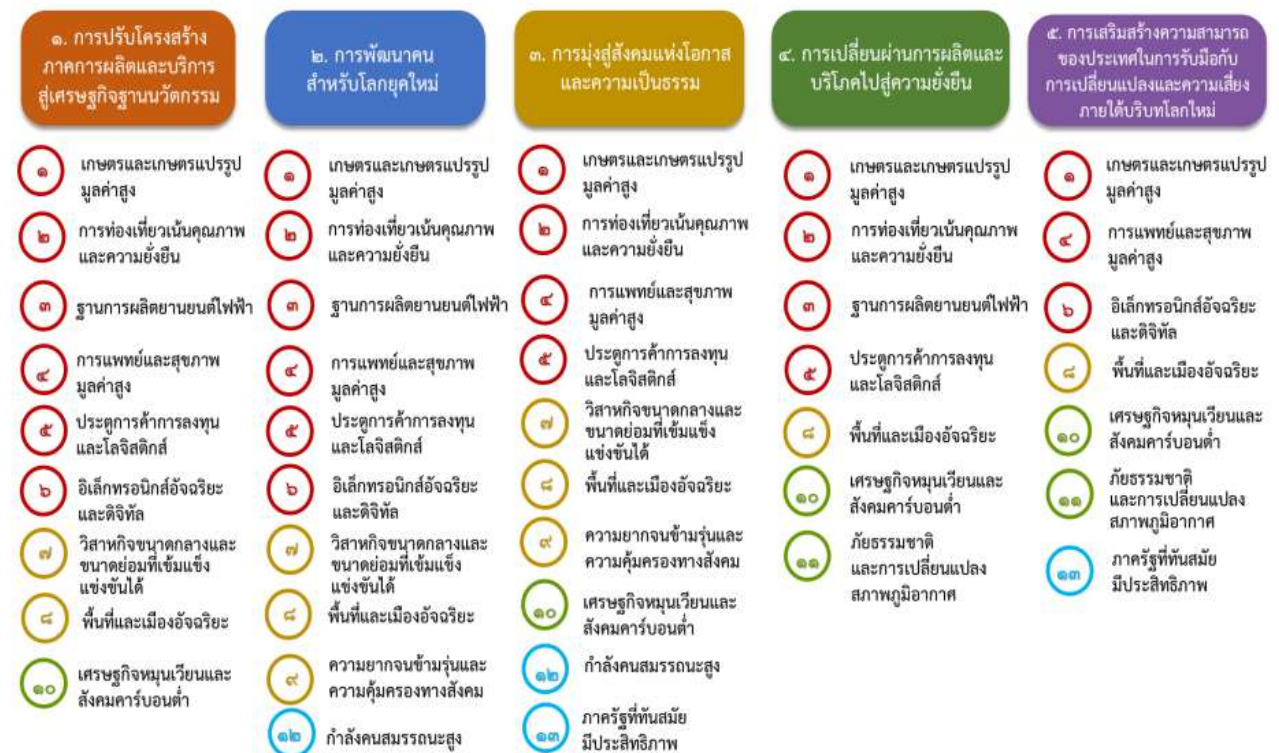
๑. การปรับโครงสร้างภาคการผลิตและบริการสู่เศรษฐกิจฐานนวัตกรรม

๑ เกษตรและเกษตรแปรรูปมูลค่าสูง
๒ การท่องเที่ยวเน้นคุณภาพและความยั่งยืน
๓ ฐานการผลิตยานยนต์ไฟฟ้า
๔ การแพทย์และสุขภาพมูลค่าสูง
๕ ประตูการค้าการลงทุนและโลจิสติกส์
๖ อิเล็กทรอนิกส์อัจฉริยะและดิจิทัล
๗ วิสาหกิจขนาดกลางและขนาดย่อมที่เข้มแข็งแข่งขันได้
๘ พื้นที่และเมืองอัจฉริยะ
๑๐ เศรษฐกิจหมุนเวียนและสังคมคาร์บอนต่ำ

๒. การพัฒนาคนสำหรับโลกยุคใหม่

๑ เกษตรและเกษตรแปรรูปมูลค่าสูง
๒ การท่องเที่ยวเน้นคุณภาพและความยั่งยืน
๓ ฐานการผลิตยานยนต์ไฟฟ้า
๔ การแพทย์และสุขภาพมูลค่าสูง
๕ ประตูการค้าการลงทุนและโลจิสติกส์
๖ อิเล็กทรอนิกส์อัจฉริยะและดิจิทัล
๗ วิสาหกิจขนาดกลางและขนาดย่อมที่เข้มแข็งแข่งขันได้
๘ พื้นที่และเมืองอัจฉริยะ
๙ ความยากจนข้ามรุ่นและความคุ้มครองทางสังคม
๑๒ กำลังคนสมรรถนะสูง

๓. การมุ่งสู่สังคมแห่งโอกาสและความเป็นธรรม

๑ เกษตรและเกษตรแปรรูปมูลค่าสูง
๒ การท่องเที่ยวเน้นคุณภาพและความยั่งยืน
๔ การแพทย์และสุขภาพมูลค่าสูง
๕ ประตูการค้าการลงทุนและโลจิสติกส์
๗ วิสาหกิจขนาดกลางและขนาดย่อมที่เข้มแข็งแข่งขันได้
๘ พื้นที่และเมืองอัจฉริยะ
๙ ความยากจนข้ามรุ่นและความคุ้มครองทางสังคม
๑๐ เศรษฐกิจหมุนเวียนและสังคมคาร์บอนต่ำ
๑๒ กำลังคนสมรรถนะสูง
๑๓ ภาครัฐที่ทันสมัยมีประสิทธิภาพ

๔. การเปลี่ยนผ่านการผลิตและบริโภคไปสู่ความยั่งยืน

๑ เกษตรและเกษตรแปรรูปมูลค่าสูง
๒ การท่องเที่ยวเน้นคุณภาพและความยั่งยืน
๓ ฐานการผลิตยานยนต์ไฟฟ้า
๕ ประตูการค้าการลงทุนและโลจิสติกส์
๘ พื้นที่และเมืองอัจฉริยะ
๑๐ เศรษฐกิจหมุนเวียนและสังคมคาร์บอนต่ำ
๑๑ ภัยธรรมชาติและการเปลี่ยนแปลงสภาพภูมิอากาศ

๕. การเสริมสร้างความสามารถของประเทศในการรับมือกับการเปลี่ยนแปลงและความเสี่ยงภายใต้บริบทโลกใหม่

๑ เกษตรและเกษตรแปรรูปมูลค่าสูง
๔ การแพทย์และสุขภาพมูลค่าสูง
๖ อิเล็กทรอนิกส์อัจฉริยะและดิจิทัล
๘ พื้นที่และเมืองอัจฉริยะ
๑๐ เศรษฐกิจหมุนเวียนและสังคมคาร์บอนต่ำ
๑๑ ภัยธรรมชาติและการเปลี่ยนแปลงสภาพภูมิอากาศ
๑๓ ภาครัฐที่ทันสมัยมีประสิทธิภาพ